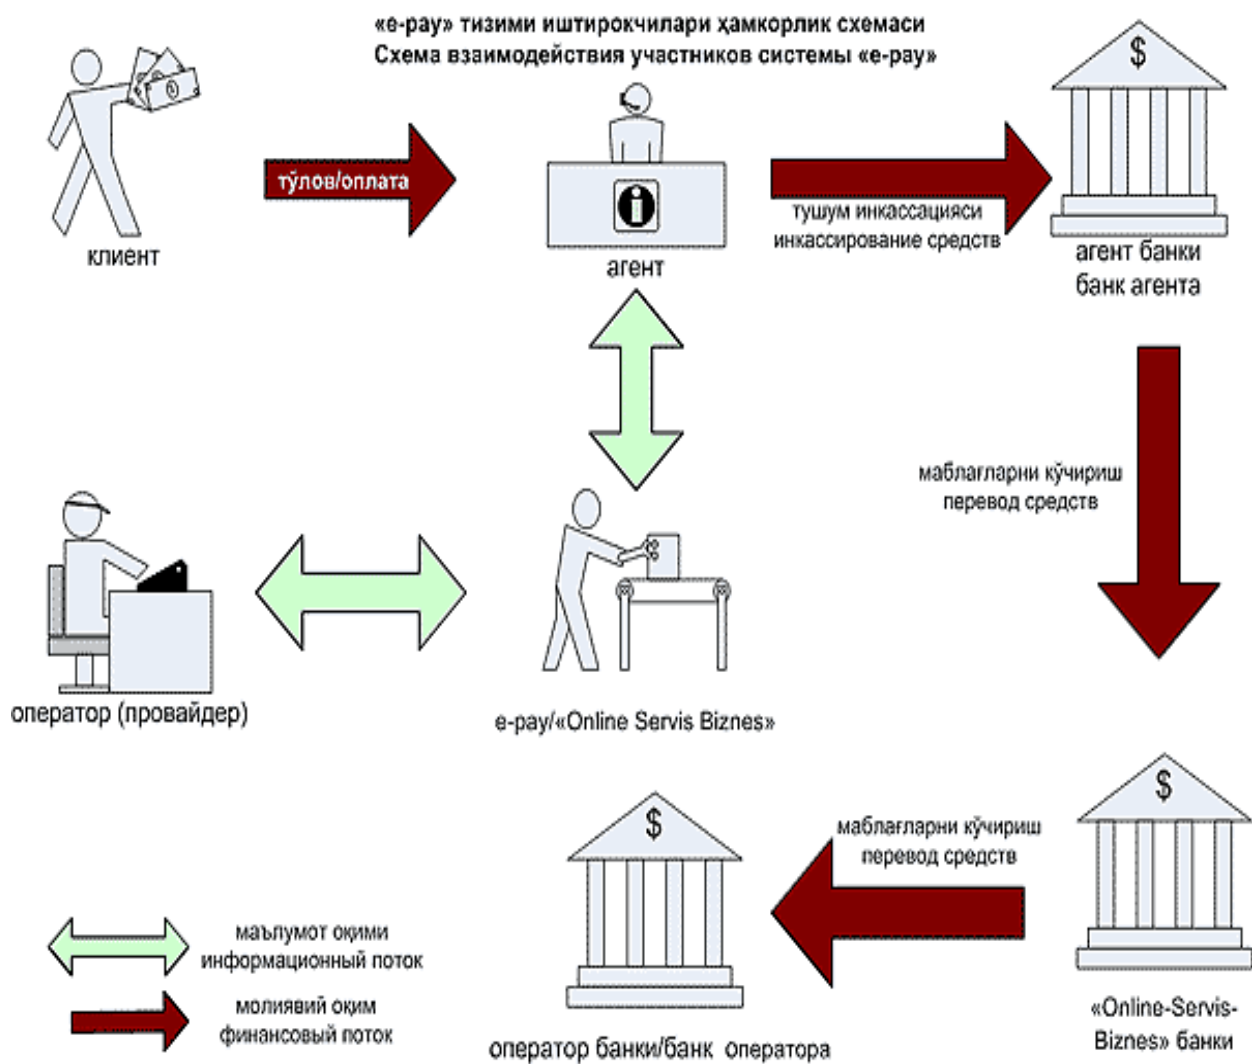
«e-pay» тизими иштирокчилари ҳамкорлик схемаси
Схема взаимодействия участников системы «e-pay»

клиент

тўлов/оплата

агент

тушум инкассацияси
инкассирование средств

агент банки
банк агента

маблағларни кўчириш
перевод средств

оператор (провайдер)

e-pay/«Online Servis Biznes»

$

$

$

маблағларни кўчириш
перевод средств

маълумот оқими
информационный поток

молиявий оқим
финансовый поток

оператор банки/банк оператора

«Online-Servis-Biznes» банки